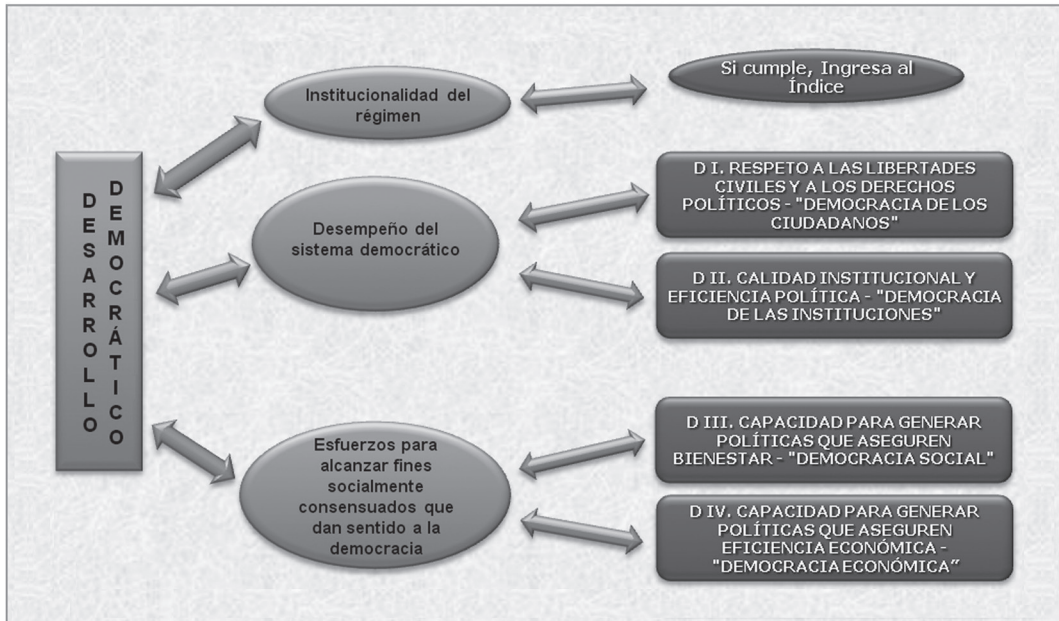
DESARROLLO DEMOCRÁTICO

Institucionalidad del régimen

Si cumple, Ingresa al Índice

Desempeño del sistema democrático

D I. RESPETO A LAS LIBERTADES CIVILES Y A LOS DERECHOS POLÍTICOS - "DEMOCRACIA DE LOS CIUDADANOS"

D II. CALIDAD INSTITUCIONAL Y EFICIENCIA POLÍTICA - "DEMOCRACIA DE LAS INSTITUCIONES"

Esfuerzos para alcanzar fines socialmente consensuados que dan sentido a la democracia

D III. CAPACIDAD PARA GENERAR POLÍTICAS QUE ASEGUREN BIENESTAR - "DEMOCRACIA SOCIAL"

D IV. CAPACIDAD PARA GENERAR POLÍTICAS QUE ASEGUREN EFICIENCIA ECONÓMICA - "DEMOCRACIA ECONÓMICA"